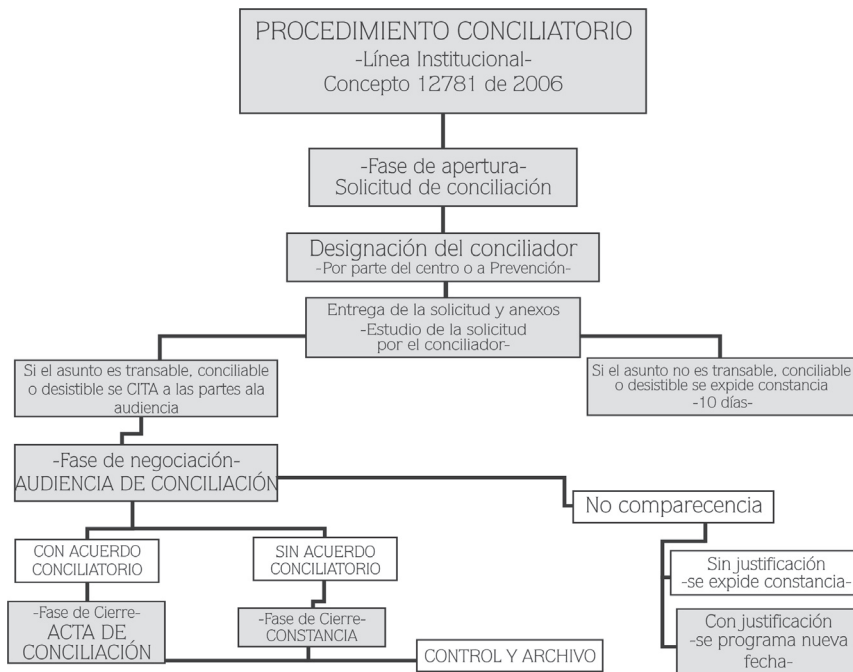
PROCEDIMIENTO CONCILIATORIO
-Línea Institucional-
Concepto 12781 de 2006

-Fase de apertura-
Solicitud de conciliación

Designación del conciliador
-Por parte del centro o a Prevención-

Entrega de la solicitud y anexos
-Estudio de la solicitud
por el conciliador-

Si el asunto es transable, conciliable o desistible se CITA a las partes ala audiencia

Si el asunto no es transable, conciliable o desistible se expide constancia
-10 días-

-Fase de negociación-
AUDIENCIA DE CONCILIACIÓN

No comparecencia

CON ACUERDO CONCILIATORIO

SIN ACUERDO CONCILIATORIO

Sin justificación
-se expide constancia-

-Fase de Cierre-
ACTA DE CONCILIACIÓN

-Fase de Cierre-
CONSTANCIA

Con justificación
-se programa nueva fecha-

CONTROL Y ARCHIVO